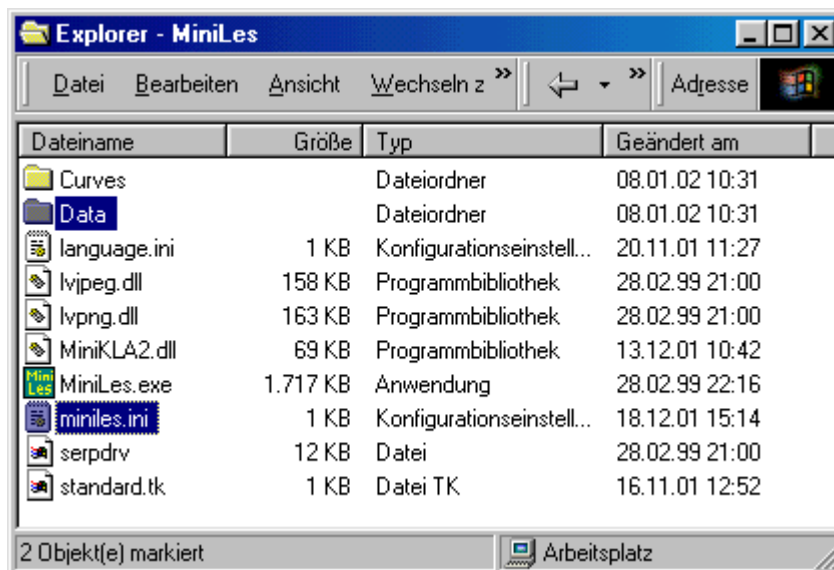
Explorer - MiniLes

Datei Bearbeiten Ansicht Wechseln z » ⇦ » Adresse

| Dateiname | Größe | Typ | Geändert am |
|---|---|---|---|
| Curves | | Dateiordner | 08.01.02 10:31 |
| Data | | Dateiordner | 08.01.02 10:31 |
| language.ini | 1 KB | Konfigurationseinstell... | 20.11.01 11:27 |
| lvjpeg.dll | 158 KB | Programmbibliothek | 28.02.99 21:00 |
| lvpng.dll | 163 KB | Programmbibliothek | 28.02.99 21:00 |
| MiniKLA2.dll | 69 KB | Programmbibliothek | 13.12.01 10:42 |
| MiniLes.exe | 1.717 KB | Anwendung | 28.02.99 22:16 |
| miniles.ini | 1 KB | Konfigurationseinstell... | 18.12.01 15:14 |
| serpdrv | 12 KB | Datei | 28.02.99 21:00 |
| standard.tk | 1 KB | Datei TK | 16.11.01 12:52 |

2 Objekt(e) markiert

Arbeitsplatz